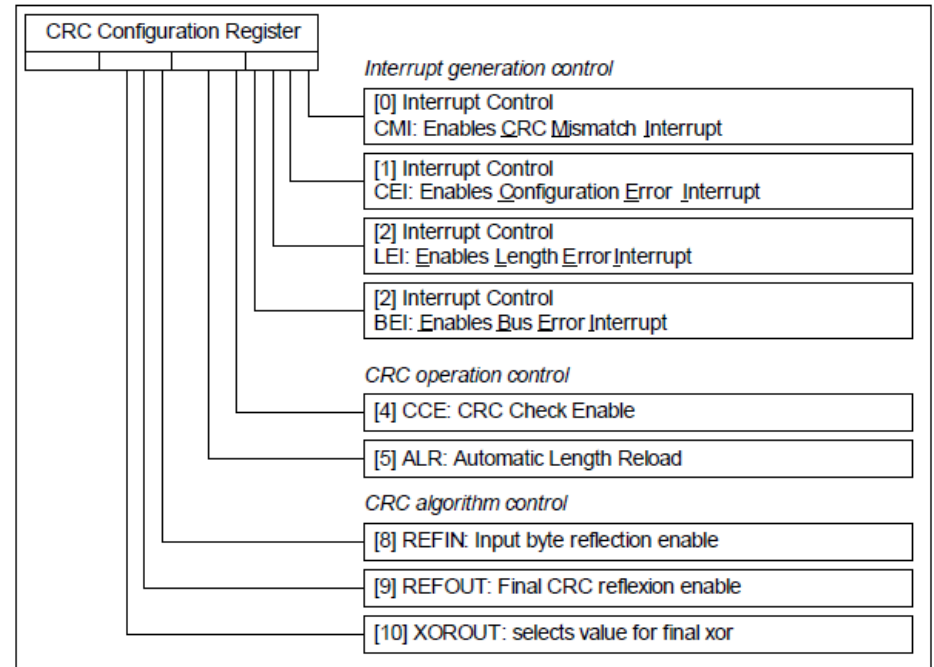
CRC Configuration Register

Interrupt generation control

[0] Interrupt Control
CMI: Enables CRC Mismatch Interrupt

[1] Interrupt Control
CEI: Enables Configuration Error Interrupt

[2] Interrupt Control
LEI: Enables Length Error Interrupt

[2] Interrupt Control
BEI: Enables Bus Error Interrupt

CRC operation control

[4] CCE: CRC Check Enable

[5] ALR: Automatic Length Reload

CRC algorithm control

[8] REFIN: Input byte reflection enable

[9] REFOUT: Final CRC reflexion enable

[10] XOROUT: selects value for final xor